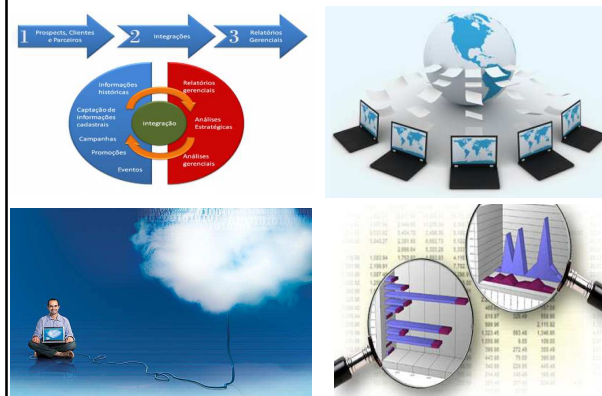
1 Prospects, Clientes e Parceiros
2 Integrações
3 Relatórios Gerenciais

Informações históricas
Captação de informações cadastrais
Campanhas
Promoções
Eventos
Integração
Relatórios gerenciais
Análises Estratégicas
Análises gerenciais